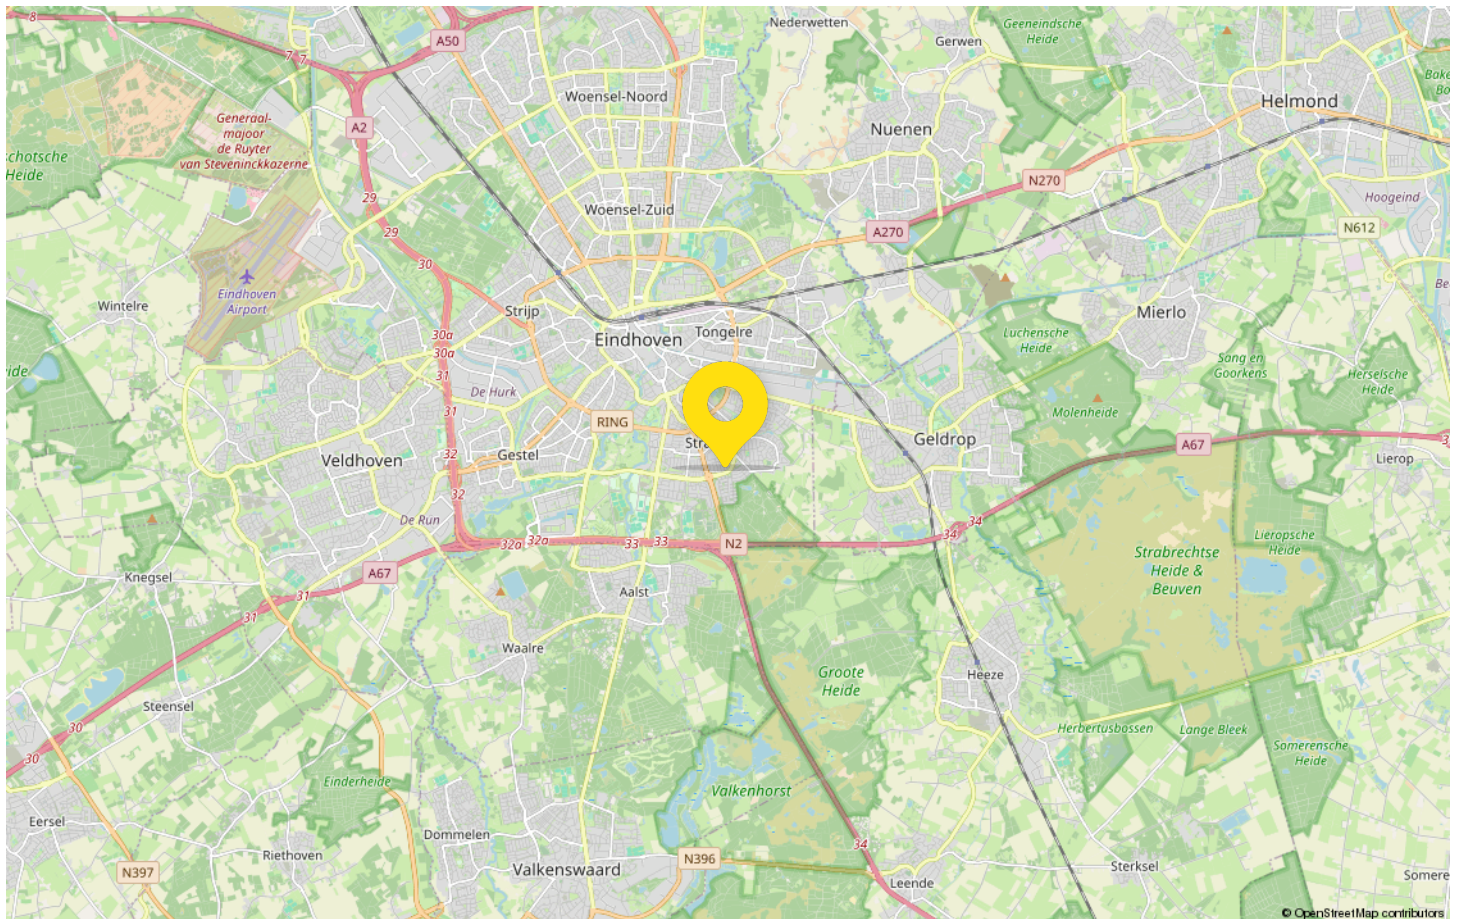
8
A50
Nederwetten
Gerwen
Geeneindsche Heide
Bake
Bo
Helmond
Woensel-Noord
7
7
A2
Generaal-majoor de Ruyter van Steveninckkazerne
Nuenen
chotsche Heide
29
N270
29
Woensel-Zuid
A270
Hoogeind
N612
30
Eindhoven Airport
Wintelre
Strijp
Be
30a
Tongelre
Mierlo
30a
Eindhoven
Luchensche Heide
ide
31
De Hurk
Song en Goorkens
Herselsche Heide
Molenheide
31
RING
Str
Geldrop
A67
3
Veldhoven
32
Gestel
Lierop
32
De Run
34
34
32a
32a
33
33
N2
Lieropsche Heide
Strabrechtse Heide & Beuven
A67
Knegsel
31
Aalst
31
Waalre
Groote Heide
Heeze
Steensel
Herbertusbossen
Lange Bleek
Somerensche Heide
30
30
Einderheide
Valkenhorst
Eersel
Dommelen
34
Riethoven
N396
N397
Valkenswaard
Sterksel
Leende
Somere
© OpenStreetMap contributors